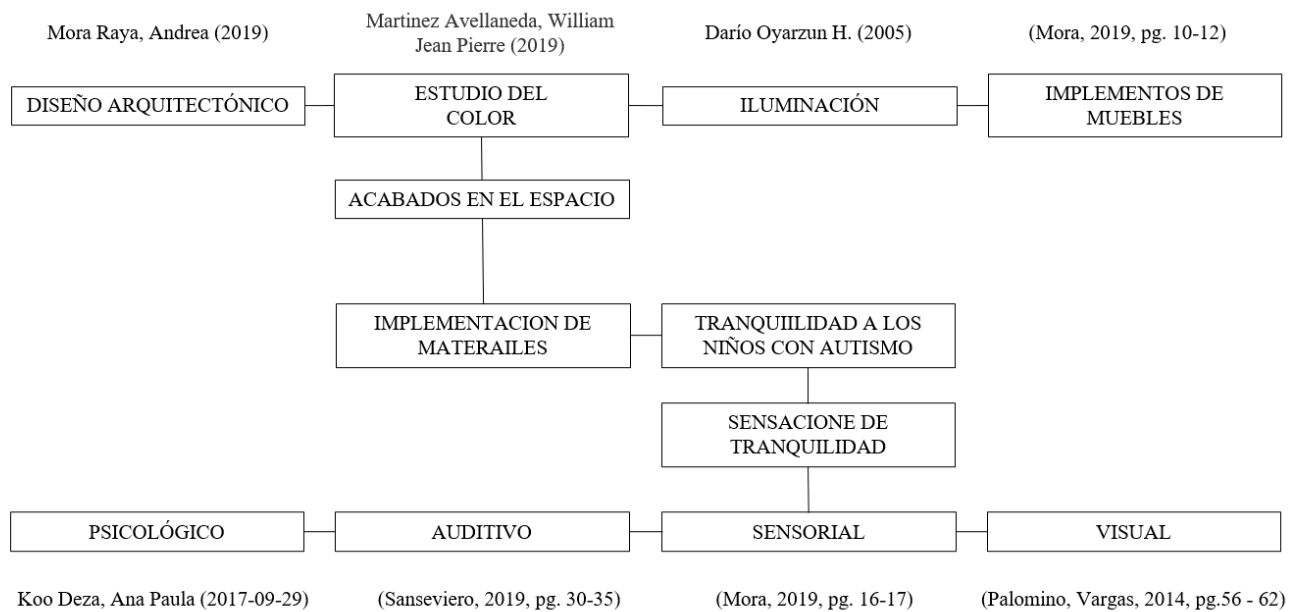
Mora Raya, Andrea (2019)

Martinez Avellaneda, William Jean Pierre (2019)

Darío Oyarzun H. (2005)

(Mora, 2019, pg. 10-12)

DISEÑO ARQUITECTÓNICO

ESTUDIO DEL COLOR

ILUMINACIÓN

IMPLEMENTOS DE MUEBLES

ACABADOS EN EL ESPACIO

IMPLEMENTACION DE MATERAILES

TRANQUIILIDAD A LOS NIÑOS CON AUTISMO

SENSACIONE DE TRANQUILIDAD

PSICOLÓGICO

AUDITIVO

SENSORIAL

VISUAL

Koo Deza, Ana Paula (2017-09-29)

(Sanseviero, 2019, pg. 30-35)

(Mora, 2019, pg. 16-17)

(Palomino, Vargas, 2014, pg.56 - 62)